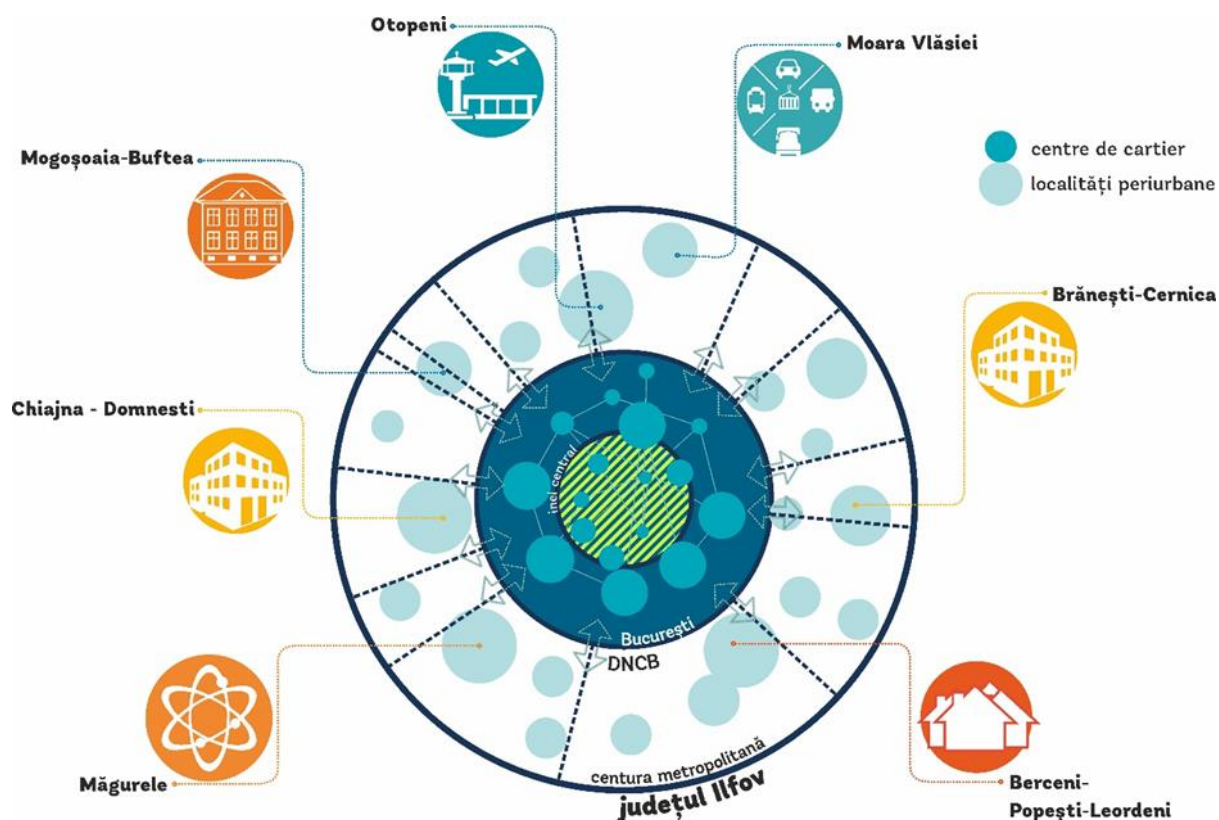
Otopeni

Moara Vlăsiei

Mogoșoaia-Buftea

centre de cartier

localități periurbane

Brănești-Cernica

Chiajna - Domnesti

inel central

București

DNCB

Măgurele

centura metropolitană

județul Ilfov

Berceni-Popești-Leordeni